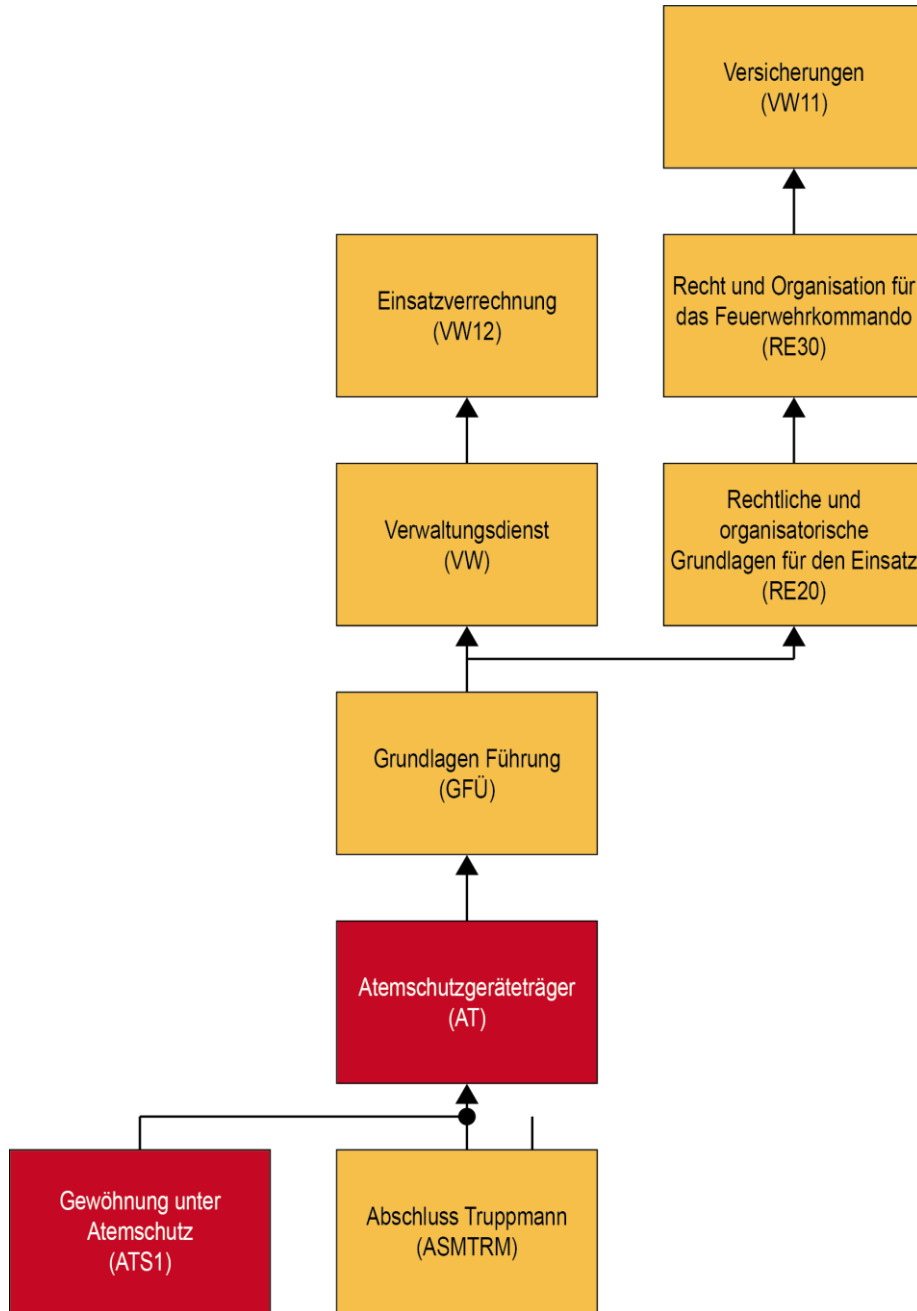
Versicherungen
(VW11)

Einsatzverrechnung
(VW12)

Recht und Organisation für das Feuerwehrkommando
(RE30)

Verwaltungsdienst
(VW)

Rechtliche und organisatorische Grundlagen für den Einsatz
(RE20)

Grundlagen Führung
(GFÜ)

Atemschutzgeräteträger
(AT)

Gewöhnung unter Atemschutz
(ATS1)

Abschluss Truppmann
(ASMTRM)